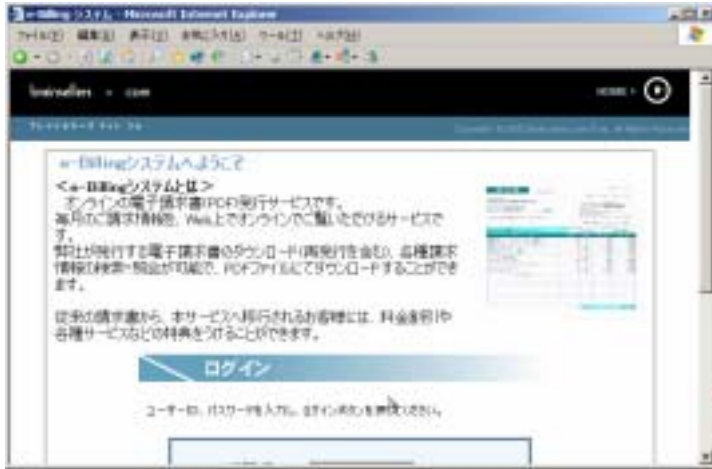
e-Billingシステム - Microsoft Internet Explorer

ファイル(F) 編集(E) 表示(V) お気に入り(A) ツール(T) ヘルプ(H)

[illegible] com

HOME

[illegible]

e-Billingシステムへようこそ

<e-Billingシステムとは>
オンラインの電子請求書(PDF)発行サービスです。
毎月のご請求情報を、Web上でオンラインでご覧いただけるサービスです。
弊社が発行する電子請求書のダウンロード(再発行を含む)、各種請求情報の検索・照会が可能で、PDFファイルにてダウンロードすることができます。

従来の請求書から、本サービスへ移行されるお客様には、料金割引や各種サービスなどの特典をうけることができます。

ログイン

ユーザーID、パスワードを入力し、ログインボタンを押してください。